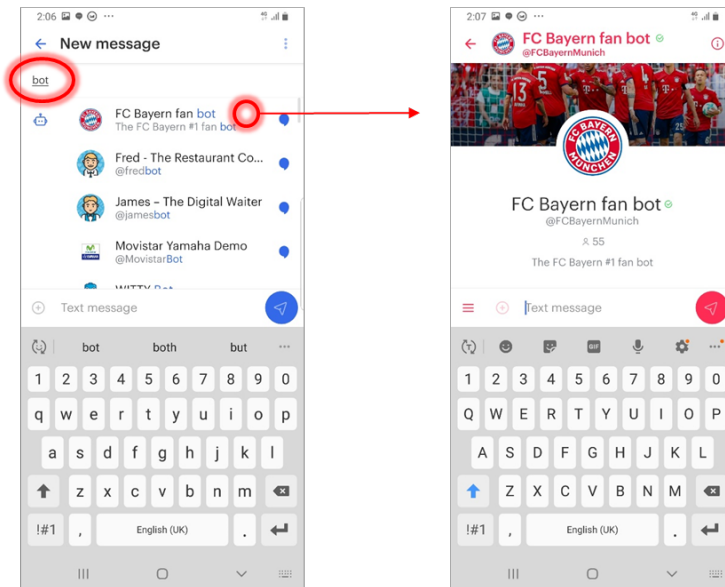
2:06

New message

bot

FC Bayern fan bot
The FC Bayern #1 fan bot

Fred - The Restaurant Co...
@fredbot

James – The Digital Waiter
@jamesbot

Movistar Yamaha Demo
@MovistarBot

WITTY Bot

Text message

bot both but

1 2 3 4 5 6 7 8 9 0
q w e r t y u i o p
a s d f g h j k l
z x c v b n m
!#1 , English (UK) .

2:07

FC Bayern fan bot
@FCBayernMunich

FC BAYERN MÜNCHEN

FC Bayern fan bot
@FCBayernMunich
55
The FC Bayern #1 fan bot

Text message

GIF

1 2 3 4 5 6 7 8 9 0
Q W E R T Y U I O P
A S D F G H J K L
Z X C V B N M
!#1 , English (UK) .